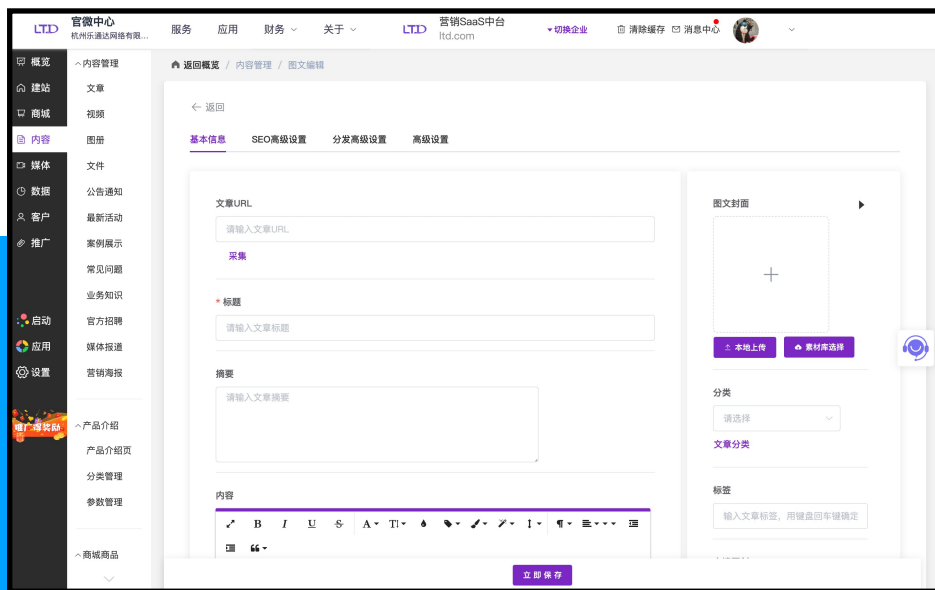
LTD 官微中心
杭州乐通达网络有限...

服务 应用 财务 关于

LTD 营销SaaS中台
ltd.com

切换企业 清除缓存 消息中心

概览
建站
商城
内容
媒体
数据
客户
推广
启动
应用
设置

推广得奖励

内容管理
文章
视频
图册
文件
公告通知
最新活动
案例展示
常见问题
业务知识
官方招聘
媒体报道
营销海报

产品介绍
产品介绍页
分类管理
参数管理

商城商品

返回概览 / 内容管理 / 图文编辑

← 返回

基本信息 SEO高级设置 分发高级设置 高级设置

文章URL
请输入文章URL
采集

* 标题
请输入文章标题

摘要
请输入文章摘要

内容

B I U S A T ¶

图文封面

+

本地上传 素材库选择

分类
请选择
文章分类

标签
输入文章标签，用键盘回车键确定

立即保存